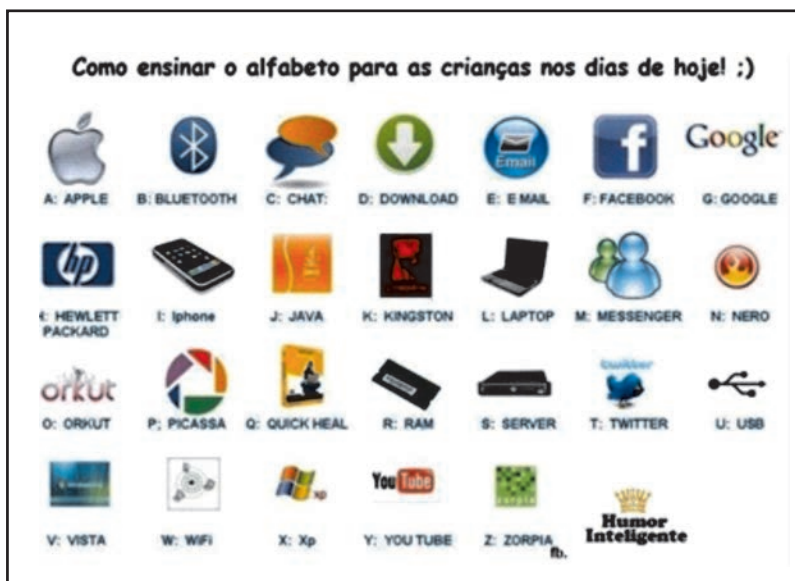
Como ensinar o alfabeto para as crianças nos dias de hoje! ;)

Google

A: APPLE B: BLUETOOTH C: CHAT: D: DOWNLOAD E: E MAIL F: FACEBOOK G: GOOGLE

hp

Email

f

H: HEWLETT PACKARD I: Iphone J: JAVA K: KINGSTON L: LAPTOP M: MESSENGER N: NERO

orkut

twitter

O: ORKUT P: PICASSA Q: QUICK HEAL R: RAM S: SERVER T: TWITTER U: USB

xp

YouTube

V: VISTA W: WiFi X: Xp Y: YOU TUBE Z: ZORPIA

fb.

Humor Inteligente